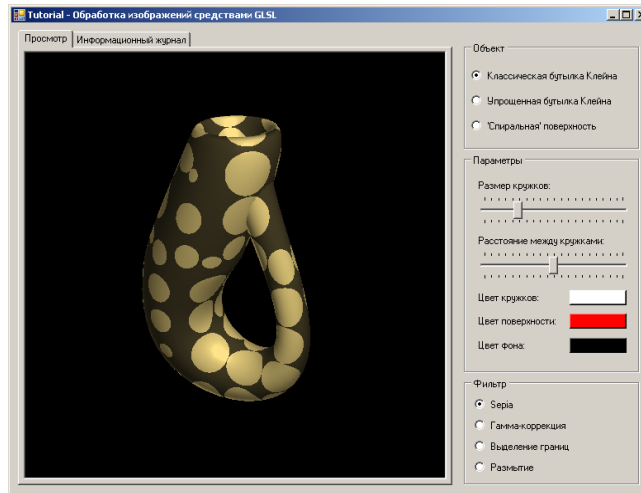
Tutorial - Обработка изображений средствами GLSL

Просмотр | Информационный журнал

Объект
Классическая бутылка Клейна
Упрощенная бутылка Клейна
'Спиральная' поверхность

Параметры
Размер кружков:
Расстояние между кружками:
Цвет кружков:
Цвет поверхности:
Цвет фона:

Фильтр
Sepia
Гамма-коррекция
Выделение границ
Размытие